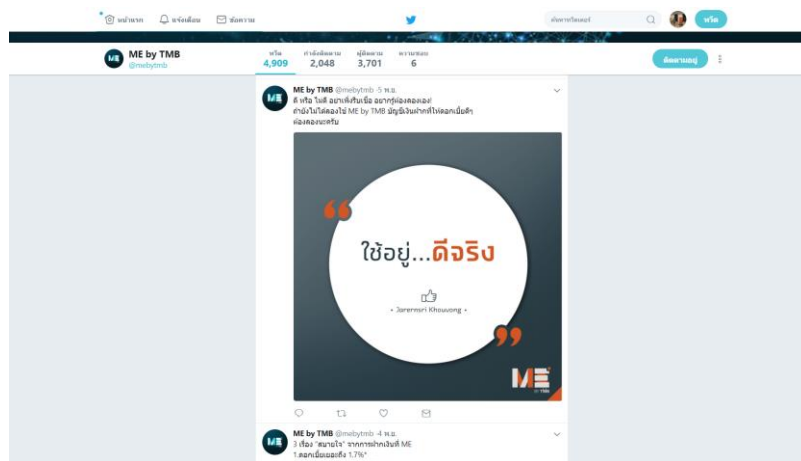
หน้าแรก การแจ้งเตือน ข้อความ

ค้นหาทวิตเตอร์

ทวีต

ME by TMB
@mebytmb

ทวีต 4,909 กำลังติดตาม 2,048 ผู้ติดตาม 3,701 ความชอบ 6

ติดตามอยู่

ME by TMB @mebytmb · 5 พ.ย.
ดี หรือ ไม่ดี อย่าเพิ่งเชื่อ อยากรู้ต้องลองเอง!
ถ้ายังไม่ได้ลองใช้ ME by TMB บัญชีเงินฝากที่ให้ดอกเบี้ยสูง ต้องลองนะครับ

ใช้อยู่...ดีจริง

- Jaremsri Khouvong -

ME by TMB

ME by TMB @mebytmb · 4 พ.ย.
3 เรื่อง "สบายใจ" จากการฝากเงินที่ ME
1.ดอกเบี้ยเยอะถึง 1.7%*